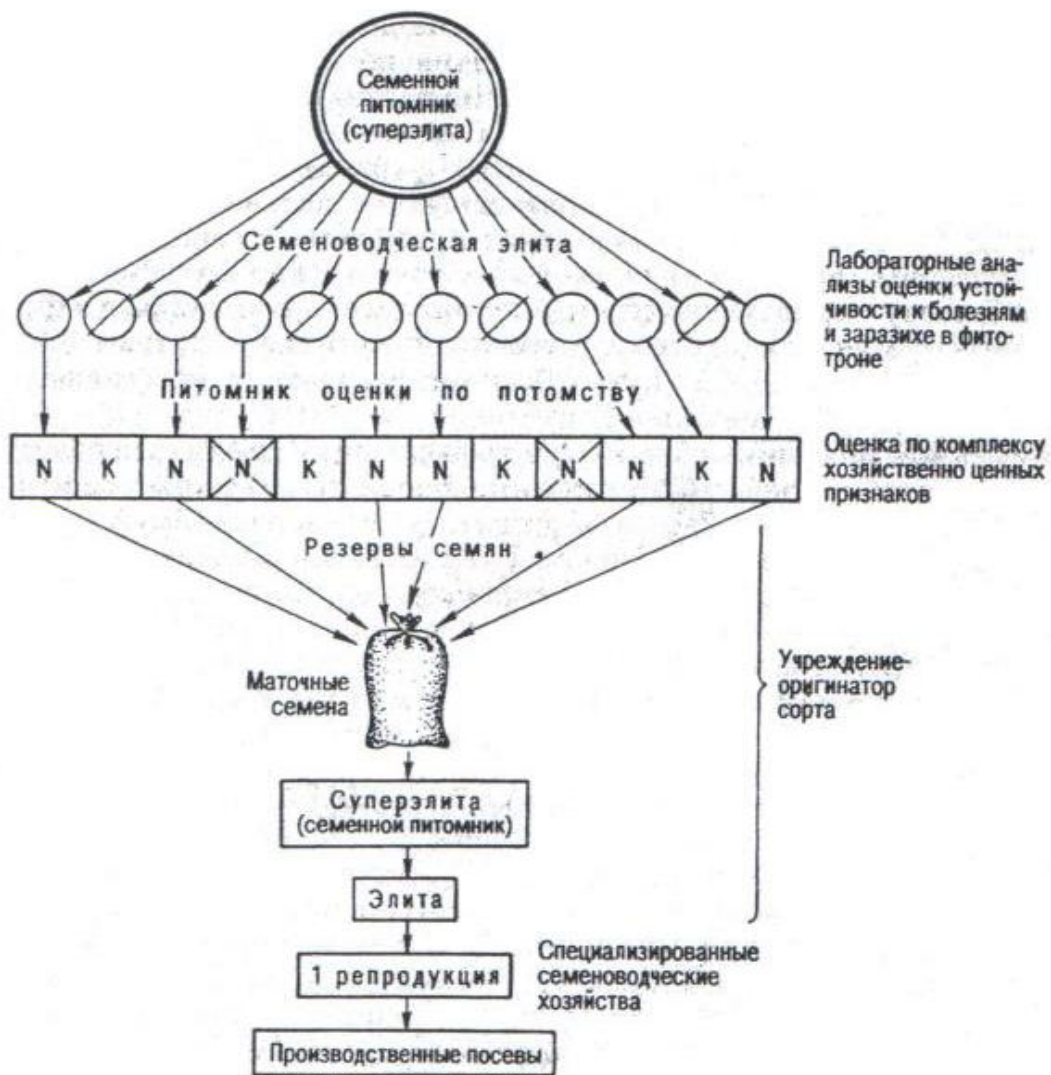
Семенной питомник (суперэлита)

Семеноводческая элита

Лабораторные анализы оценки устойчивости к болезням и заразихе в фитотроне

Питомник оценки по потомству

| N | K | N | N | K | N | N | K | N | N | K | N |
|---|---|---|---|---|---|---|---|---|---|---|---|

Оценка по комплексу хозяйственно ценных признаков

Резервы семян

Маточные семена

Учреждение-оригинатор сорта

Суперэлита (семенной питомник)

Элита

1 репродукция

Специализированные семеноводческие хозяйства

Производственные посевы